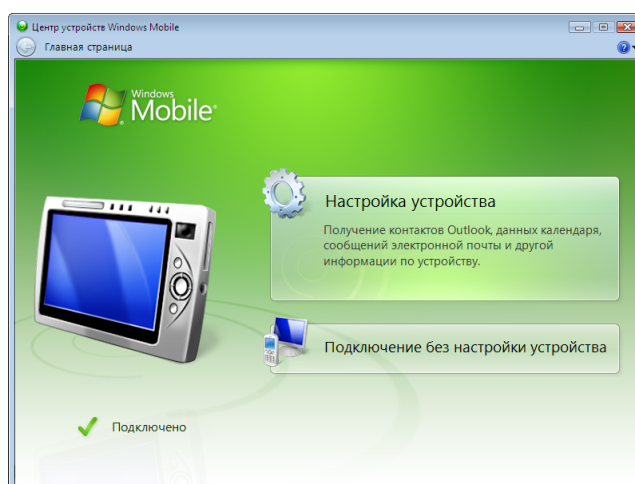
Центр устройств Windows Mobile

Главная страница

Windows Mobile

Настройка устройства

Получение контактов Outlook, данных календаря, сообщений электронной почты и другой информации по устройству.

Подключение без настройки устройства

Подключено